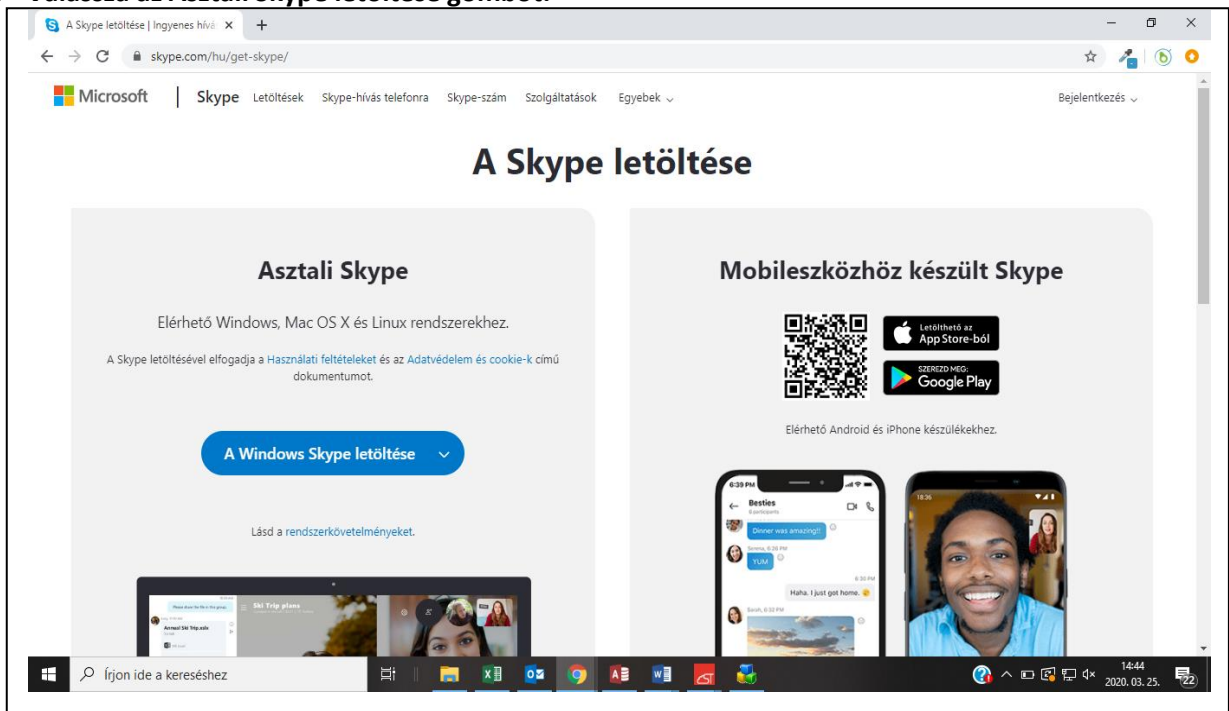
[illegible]

A Skype letöltése | Ingyenes hívá ×

skype.com/hu/get-skype/

Microsoft | Skype Letöltések Skype-hívás telefonra Skype-szám Szolgáltatások Egyebek

Bejelentkezés

A Skype letöltése

Asztali Skype

Elérhető Windows, Mac OS X és Linux rendszerekhez.

A Skype letöltésével elfogadja a Használati feltételeket és az Adatvédelem és cookie-k című dokumentumot.

A Windows Skype letöltése

Lásd a rendszerkövetelményeket.

Ski Trip plans

Mobileszközhöz készült Skype

Letölthető az App Store-ból

SZEREZD MEG: Google Play

Elérhető Android és iPhone készülékekhez.

6:39 PM

Besties

Dinner was amazing!!

YUM

Haha. I just got home.

Írjon ide a kereséshez

14:44
2020. 03. 25.

22